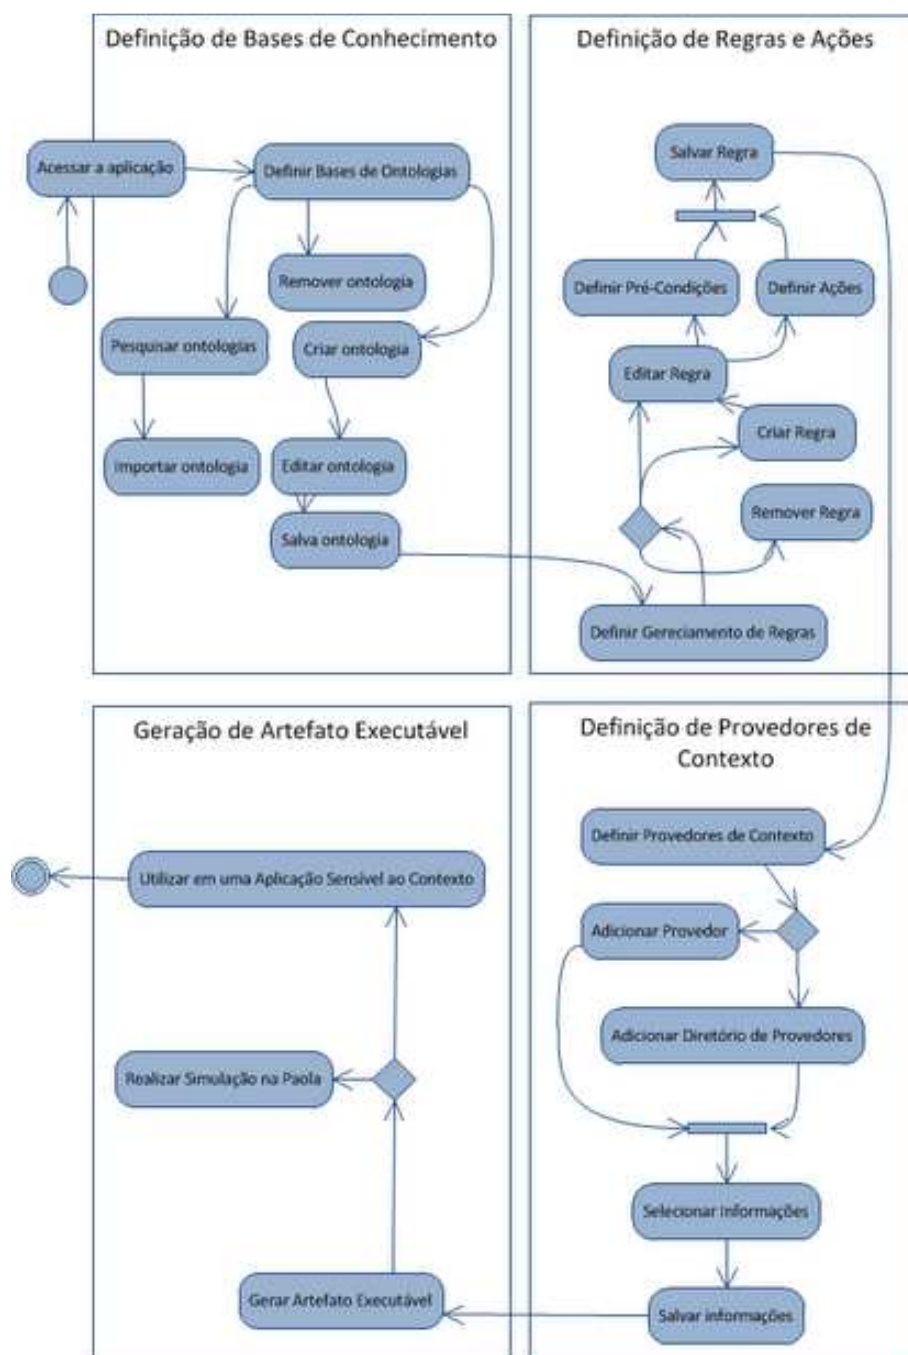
Definição de Bases de Conhecimento

Acessar a aplicação

Definir Bases de Ontologias

Remover ontologia

Pesquisar ontologias

Criar ontologia

Importar ontologia

Editar ontologia

Salva ontologia

Definição de Regras e Ações

Salvar Regra

Definir Pré-Condições

Definir Ações

Editar Regra

Criar Regra

Remover Regra

Definir Gereciamento de Regras

Geração de Artefato Executável

Utilizar em uma Aplicação Sensível ao Contexto

Realizar Simulação na Paola

Gerar Artefato Executável

Definição de Provedores de Contexto

Definir Provedores de Contexto

Adicionar Provedor

Adicionar Diretório de Provedores

Selecionar Informações

Salvar informações